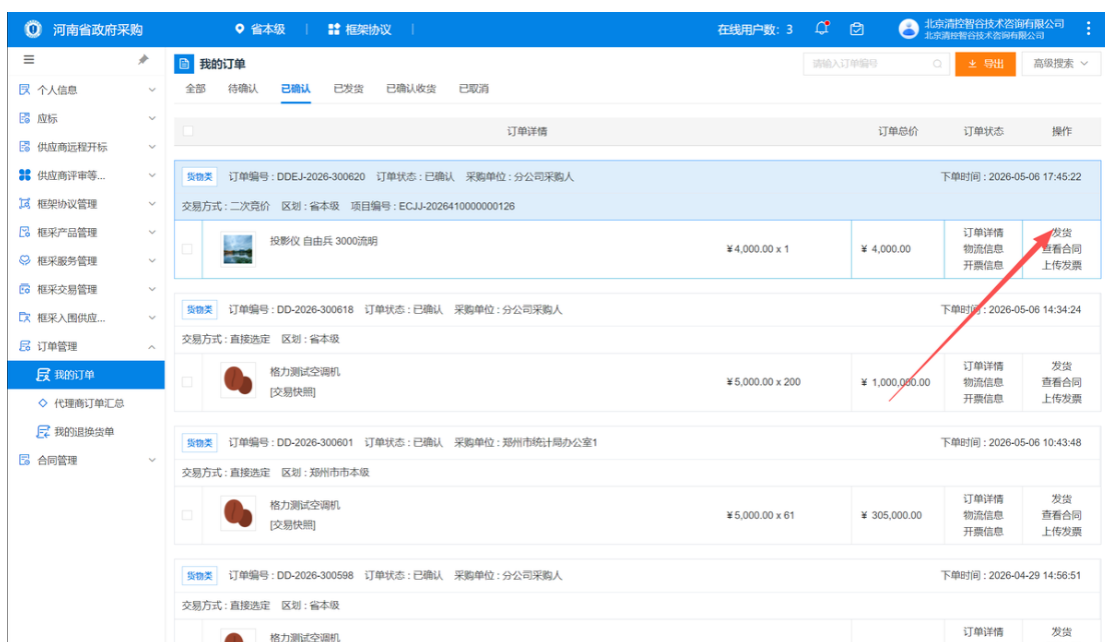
河南省政府采购　省本级 | 框架协议 |　在线用户数：3　北京清控智谷技术咨询有限公司 北京清控智谷技术咨询有限公司

个人信息
应标
供应商远程开标
供应商评审等...
框架协议管理
框采产品管理
框采服务管理
框采交易管理
框采入围供应...
订单管理
我的订单
代理商订单汇总
我的退换货单
合同管理

我的订单
全部　待确认　已确认　已发货　已确认收货　已取消
请输入订单编号　导出　高级搜索

| 订单详情 | | 订单总价 | 订单状态 | 操作 |
|---|---|---|---|---|
| 货物类　订单编号：DDEJ-2026-300620　订单状态：已确认　采购单位：分公司采购人　下单时间：2026-05-06 17:45:22 | | | | |
| 交易方式：二次竞价　区划：省本级　项目编号：ECJJ-2026410000000126 | | | | |
| 投影仪 自由兵 3000流明 | ¥4,000.00 x 1 | ¥ 4,000.00 | 订单详情 物流信息 开票信息 | 发货 查看合同 上传发票 |
| 货物类　订单编号：DD-2026-300618　订单状态：已确认　采购单位：分公司采购人　下单时间：2026-05-06 14:34:24 | | | | |
| 交易方式：直接选定　区划：省本级 | | | | |
| 格力测试空调机 [交易快照] | ¥5,000.00 x 200 | ¥ 1,000,000.00 | 订单详情 物流信息 开票信息 | 发货 查看合同 上传发票 |
| 货物类　订单编号：DD-2026-300601　订单状态：已确认　采购单位：郑州市统计局办公室1　下单时间：2026-05-06 10:43:48 | | | | |
| 交易方式：直接选定　区划：郑州市市本级 | | | | |
| 格力测试空调机 [交易快照] | ¥5,000.00 x 61 | ¥ 305,000.00 | 订单详情 物流信息 开票信息 | 发货 查看合同 上传发票 |
| 货物类　订单编号：DD-2026-300598　订单状态：已确认　采购单位：分公司采购人　下单时间：2026-04-29 14:56:51 | | | | |
| 交易方式：直接选定　区划：省本级 | | | | |
| 格力测试空调机 | | | 订单详情 | 发货 |